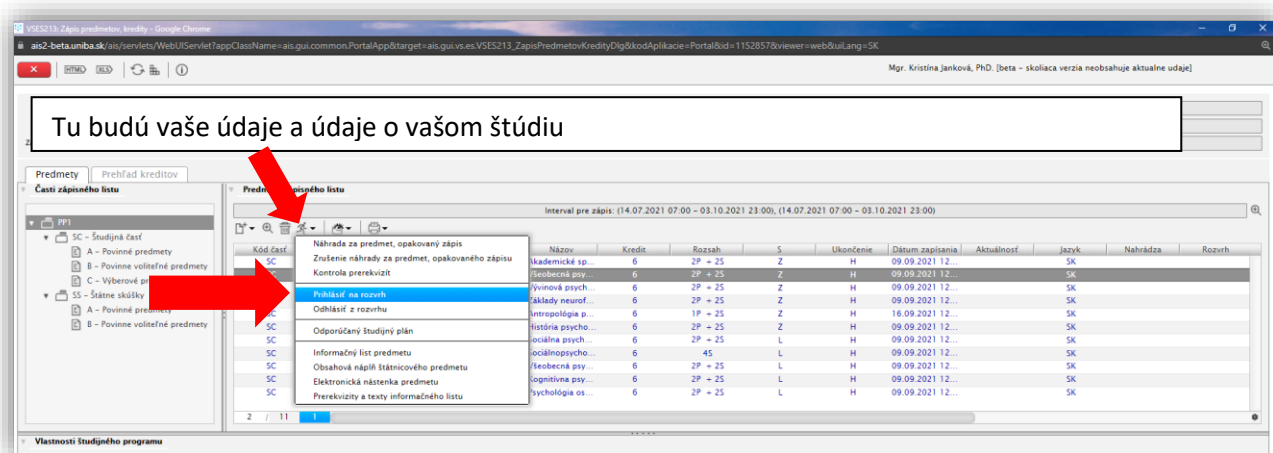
VSES213: Zápis predmetov, kredity - Google Chrome

ais2-beta.uniba.sk/ais/servlets/WebUIServlet?appClassName=ais.gui.common.PortalApp&target=ais.gui.vs.es.VSES213_ZapisPredmetovKredityDlg&kodAplikacie=Portal&id=1152857&viewer=web&uiLang=SK

HTML XLS

Mgr. Kristína Janková, PhD. [beta - skoliaca verzia neobsahuje aktualne udaje]

Tu budú vaše údaje a údaje o vašom štúdiu

Predmety | Prehľad kreditov

Časti zápisného listu

PP1
SC – Študijná časť
A – Povinné predmety
B – Povinne voliteľné predmety
C – Výberové pr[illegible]
SS – Štátne skúšky
A – Povinné predmety
B – Povinne voliteľné predmety

Predm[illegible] zápisného listu

Interval pre zápis: (14.07.2021 07:00 – 03.10.2021 23:00), (14.07.2021 07:00 – 03.10.2021 23:00)

Náhrada za predmet, opakovaný zápis
Zrušenie náhrady za predmet, opakovaného zápisu
Kontrola prerekvizít
Prihlásiť na rozvrh
Odhlásiť z rozvrhu
Odporúčaný študijný plán
Informačný list predmetu
Obsahová náplň štátnicového predmetu
Elektronická nástenka predmetu
Prerekvizity a texty informačného listu

| Kód časť | Názov | Kredit | Rozsah | S | Ukončenie | Dátum zapísania | Aktuálnosť | Jazyk | Náhradza | Rozvrh |
|---|---|---|---|---|---|---|---|---|---|---|
| SC | Akademické sp... | 6 | 2P + 2S | Z | H | 09.09.2021 12... | | SK | | |
| SC | Všeobecná psy... | 6 | 2P + 2S | Z | H | 09.09.2021 12... | | SK | | |
| | Vývinová psych... | 6 | 2P + 2S | Z | H | 09.09.2021 12... | | SK | | |
| | Základy neurof... | 6 | 2P + 2S | Z | H | 09.09.2021 12... | | SK | | |
| SC | Antropológia p... | 6 | 1P + 2S | Z | H | 16.09.2021 12... | | SK | | |
| SC | História psycho... | 6 | 2P + 2S | Z | H | 09.09.2021 12... | | SK | | |
| SC | Sociálna psych... | 6 | 2P + 2S | L | H | 09.09.2021 12... | | SK | | |
| SC | Sociálnopsycho... | 6 | 4S | L | H | 09.09.2021 12... | | SK | | |
| SC | Všeobecná psy... | 6 | 2P + 2S | L | H | 09.09.2021 12... | | SK | | |
| SC | Kognitívna psy... | 6 | 2P + 2S | L | H | 09.09.2021 12... | | SK | | |
| SC | Psychológia os... | 6 | 2P + 2S | L | H | 09.09.2021 12... | | SK | | |

2 / 11 1

Vlastnosti študijného programu